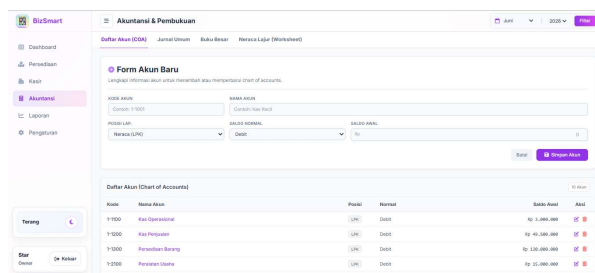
BizSmart

Dashboard
Persediaan
Kasir
Akuntansi
Laporan
Pengaturan

Terang

Star
Owner
Keluar

Akuntansi & Pembukuan

Juni
2026
Filter

Daftar Akun (COA)
Jurnal Umum
Buku Besar
Neraca Lajur (Worksheet)

Form Akun Baru
Lengkapi informasi akun untuk menambah atau memperbarui chart of accounts.

KODE AKUN
Contoh: 1-1001
NAMA AKUN
Contoh: Kas Kecil
POSISI LAP.
Neraca (LPK)
SALDO NORMAL
Debit
SALDO AWAL
Rp
0

Batal
Simpan Akun

Daftar Akun (Chart of Accounts)
13 Akun

| Kode | Nama Akun | Posisi | Normal | Saldo Awal | Aksi |
|---|---|---|---|---|---|
| 1-1100 | Kas Operasional | LPK | Debit | Rp 3.000.000 | |
| 1-1200 | Kas Penjualan | LPK | Debit | Rp 45.500.000 | |
| 1-1300 | Persediaan Barang | LPK | Debit | Rp 120.000.000 | |
| 1-2100 | Peralatan Usaha | LPK | Debit | Rp 25.000.000 | |